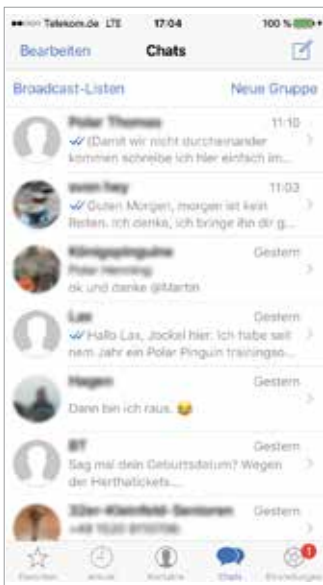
•••○○ Telekom.de LTE 17:04 100 %

Bearbeiten Chats

Broadcast-Listen Neue Gruppe

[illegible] 11:10
(Damit wir nicht durcheinander kommen schreibe ich hier einfach im...

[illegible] 11:03
Guten Morgen, morgen ist kein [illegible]. Ich denke, ich bringe ihn dir g...

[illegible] Gestern
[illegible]
ok und danke @Martin

Lax Gestern
Hallo Lax, Jockel hier: Ich habe seit nem Jahr ein Polar Pinguin trainingso...

Hagen Gestern
Dann bin ich raus. 😉

BT Gestern
Sag mal dein Geburtsdatum? Wegen der Herthatickets...

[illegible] Gestern
+49 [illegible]

Favoriten Anrufe Kontakte Chats Einstellungen